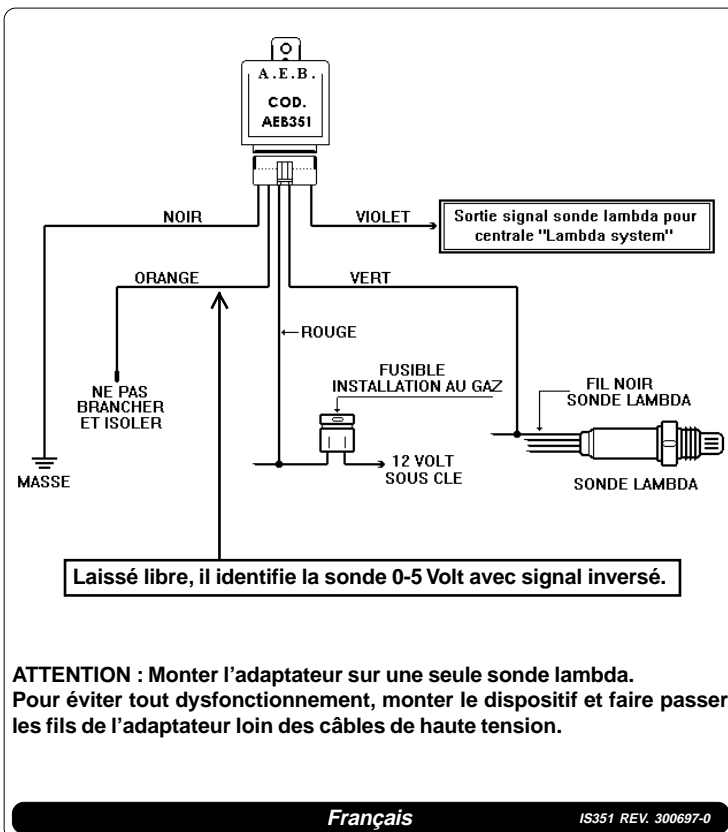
A.E.B.
COD.
AEB351

NOIR

VIOLET

Sortie signal sonde lambda pour centrale "Lambda system"

ORANGE

VERT

ROUGE

FUSIBLE
INSTALLATION AU GAZ

FIL NOIR
SONDE LAMBDA

NE PAS BRANCHER ET ISOLER

MASSE

12 VOLT
SOUS CLE

SONDE LAMBDA

Laissé libre, il identifie la sonde 0-5 Volt avec signal inversé.

ATTENTION : Monter l’adaptateur sur une seule sonde lambda.
Pour éviter tout dysfonctionnement, monter le dispositif et faire passer les fils de l’adaptateur loin des câbles de haute tension.

Français

IS351 REV. 300697-0